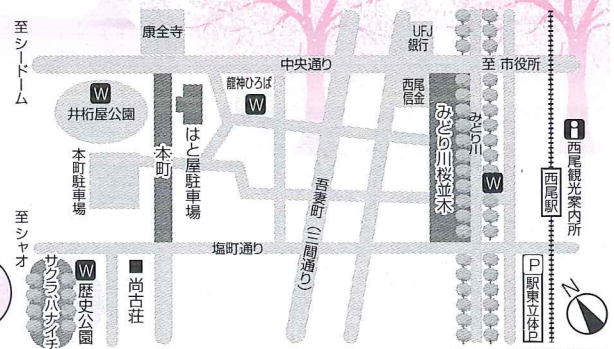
至シードーム
康全寺
UFJ銀行
中央通り
至 市役所
W
井桁屋公園
龍神ひろば
W
西尾信金
みどり川桜並木
みどり川
i
西尾観光案内所
西尾駅
本町駐車場
本町
はと屋駐車場
吾妻町（二間通り）
W
至シャオ
塩町通り
W
サクラバナナイチ
歴史公園
尚古荘
P
駅東立体
N